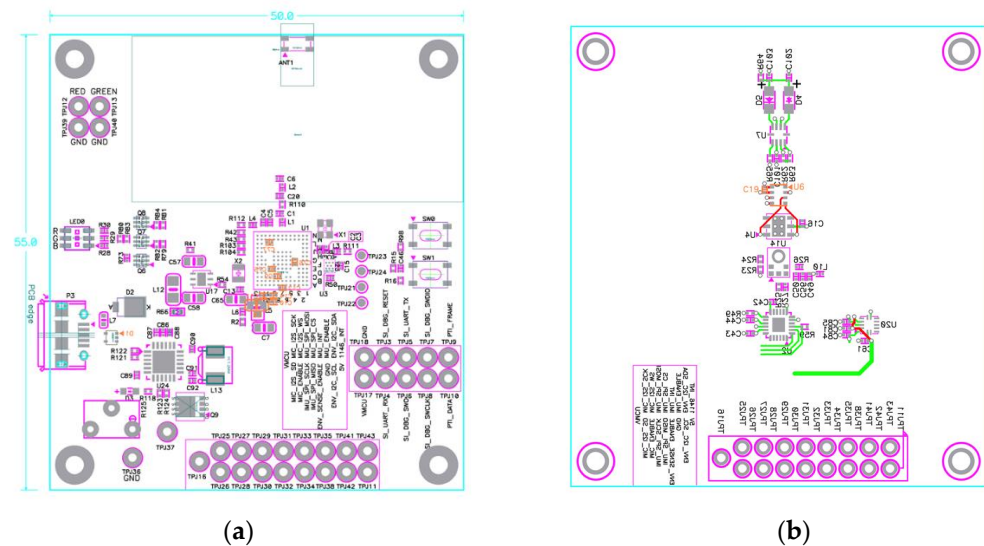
50.0

55.0

PCB edge

ANT1

RED GREEN
TPJ39 TPJ12 TPJ40 TPJ13
GND GND

LED0

C6
L2
C20
R110
C1
L1

R112
R42
R43
R103
R104

U1

X1
X2

TPJ23
TPJ24
TPJ21
TPJ22

SW0
SW1

R16

P3
D2
L7
R122
R121
C89
U24
L13
Q9
R125
R41
C57
L12
C58
R66
R2
L6
C65
C7
U3

TPJ37
TPJ38 GND
TPJ16

VMCU
MIC_I2S_SCK
MIC_I2S_SD
MIC_I2S_WS
MIC_SPI_SCK
MIC_ENABLE
MIC_SPI_MOSI
MIC_SPI_MISO
MIC_SPI_CS
IMU_ENABLE
IMU_INT
GND
ENV_I2C_SCL
ENV_I2C_SDA
5V
1146_INT

TPJ18 TPJ3 TPJ5 TPJ7 TPJ9
GND SI_DBG_RESET SI_UART_TX SI_DBG_SWDIO PTI_FRAME
TPJ17 TPJ4 TPJ6 TPJ8 TPJ10
VMCU SI_UART_RX SI_DBG_SWO SI_DBG_SWCLK PTI_DATA

TPJ25 TPJ27 TPJ29 TPJ31 TPJ33 TPJ35 TPJ41 TPJ43
TPJ26 TPJ28 TPJ30 TPJ32 TPJ34 TPJ36 TPJ42 TPJ11

(a)

D5 D4
U7
C19
U4
C16
U14
R24
R23
R26
L16
C42
C44
C43
U20
C61
U8

(b)